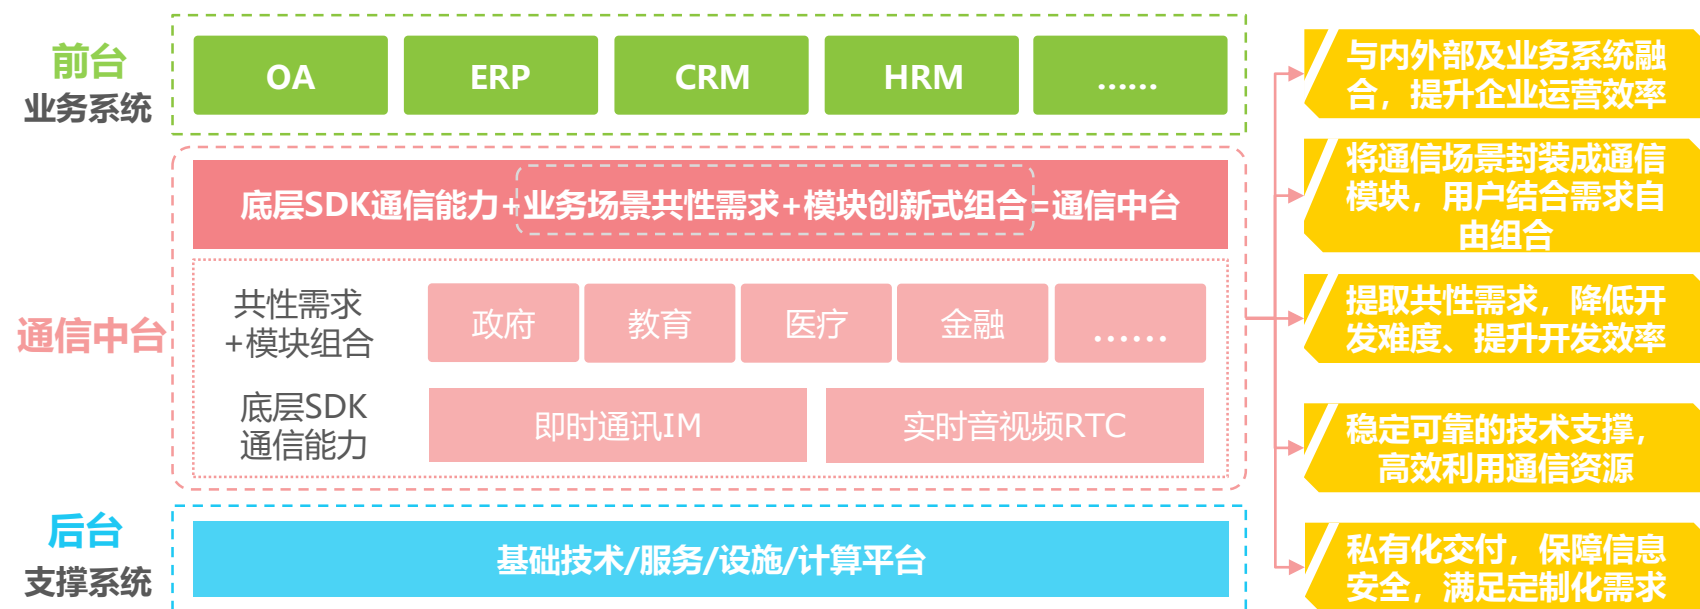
前台
业务系统

OA

ERP

CRM

HRM

……

通信中台

底层SDK通信能力+业务场景共性需求+模块创新式组合=通信中台

共性需求
+模块组合

政府

教育

医疗

金融

……

底层SDK
通信能力

即时通讯IM

实时音视频RTC

后台
支撑系统

基础技术/服务/设施/计算平台

与内外部及业务系统融合，提升企业运营效率

将通信场景封装成通信模块，用户结合需求自由组合

提取共性需求，降低开发难度、提升开发效率

稳定可靠的技术支撑，高效利用通信资源

私有化交付，保障信息安全，满足定制化需求